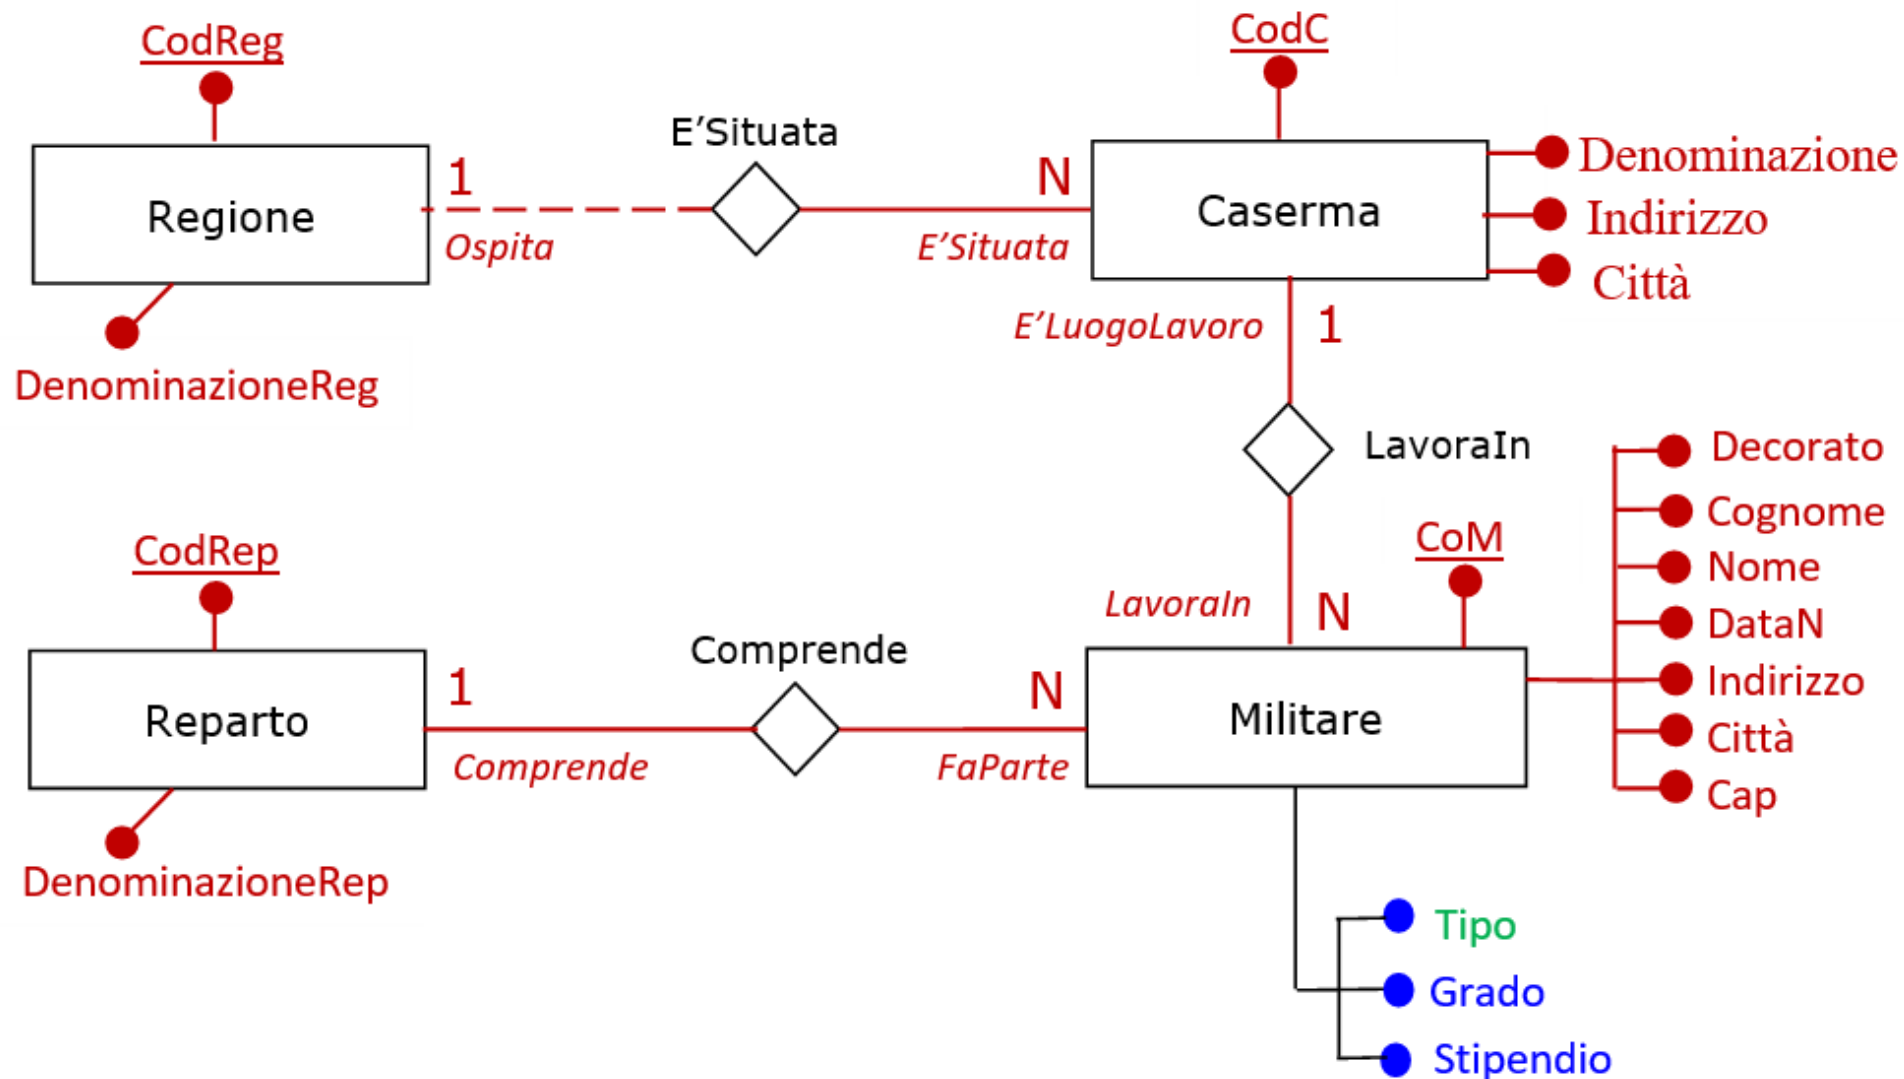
CodReg

Regione

DenominazioneReg

1

Ospita

E'Situata

N

E'Situata

CodC

Caserma

Denominazione

Indirizzo

Città

E'LuogoLavoro

1

LavoraIn

LavoraIn

N

CoM

Decorato

Cognome

Nome

DataN

Indirizzo

Città

Cap

CodRep

Reparto

DenominazioneRep

1

Comprende

Comprende

N

FaParte

Militare

Tipo

Grado

Stipendio